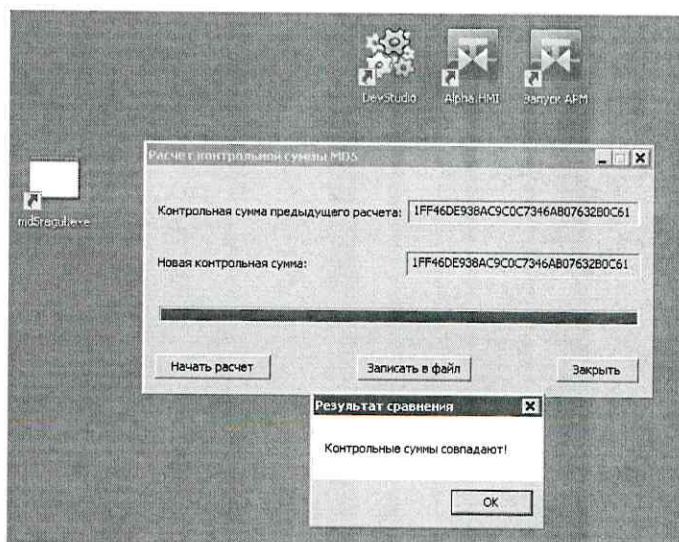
DevStudio

Alpha.HMI

Запуск АРМ

md5regulbere

Расчет контрольной суммы MD5

Контрольная сумма предыдущего расчета: 1FF46DE938AC9C0C7346AB07632B0C61

Новая контрольная сумма: 1FF46DE938AC9C0C7346AB07632B0C61

Начать расчет

Записать в файл

Закрыть

Результат сравнения

Контрольные суммы совпадают!

OK